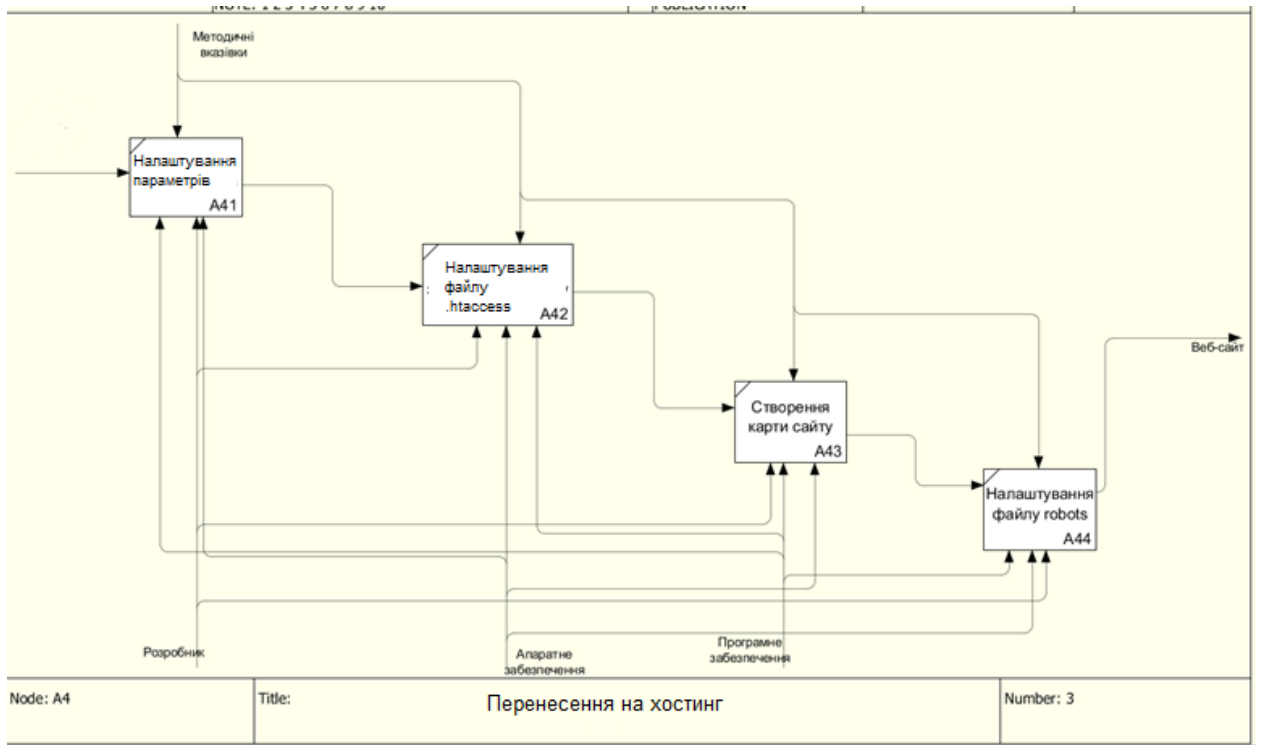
NOTE: 1 2 3 4 5 6 7 8 9 10
PUBLICATION

Методичні вказівки

Налаштування параметрів
A41

Налаштування файлу .htaccess
A42

Створення карти сайту
A43

Налаштування файлу robots
A44

Веб-сайт

Розробник

Апаратне забезпечення

Програмне забезпечення

| Node: A4 | Title: Перенесення на хостинг | Number: 3 |
|---|---|---|